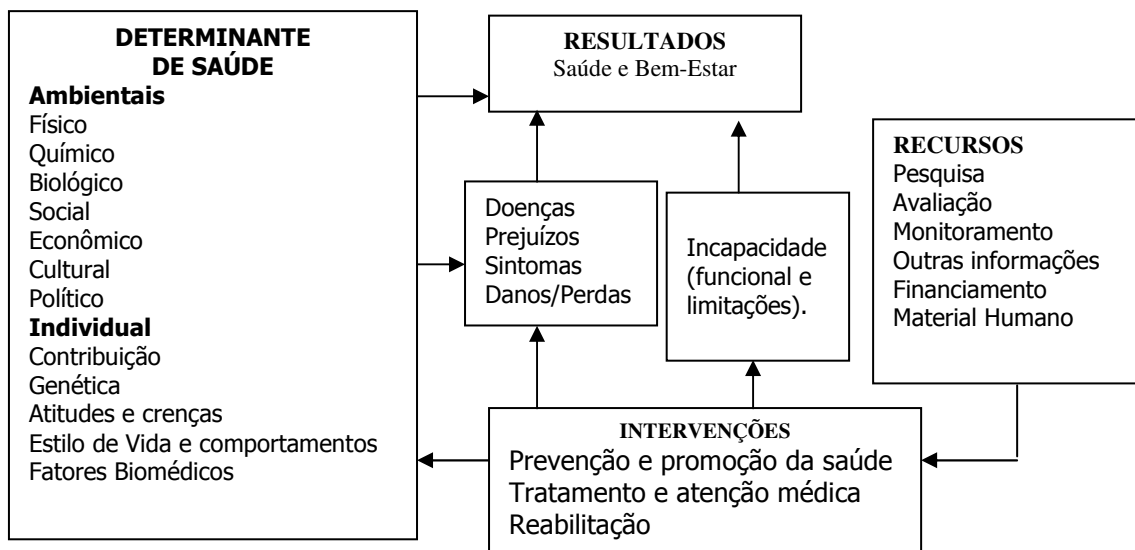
DETERMINANTE DE SAÚDE
Ambientais
Físico
Químico
Biológico
Social
Econômico
Cultural
Político
Individual
Contribuição
Genética
Atitudes e crenças
Estilo de Vida e comportamentos
Fatores Biomédicos

RESULTADOS
Saúde e Bem-Estar

Doenças
Prejuízos
Sintomas
Danos/Perdas

Incapacidade (funcional e limitações).

RECURSOS
Pesquisa
Avaliação
Monitoramento
Outras informações
Financiamento
Material Humano

INTERVENÇÕES
Prevenção e promoção da saúde
Tratamento e atenção médica
Reabilitação